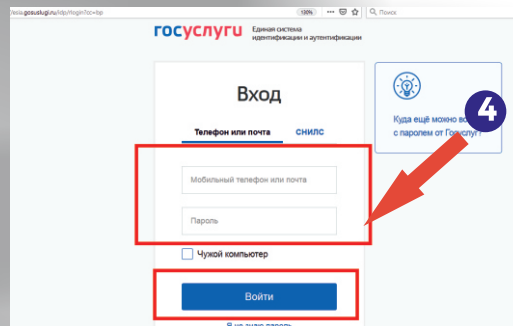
/esia.gosuslugi.ru/idp/login?cc=bp
100%
Поиск

госуслуги Единая система идентификации и аутентификации

Вход

Телефон или почта СНИЛС

Мобильный телефон или почта

Пароль

Чужой компьютер

Войти

Я не знаю пароль

Куда ещё можно во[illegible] с паролем от Госуслуг?

4